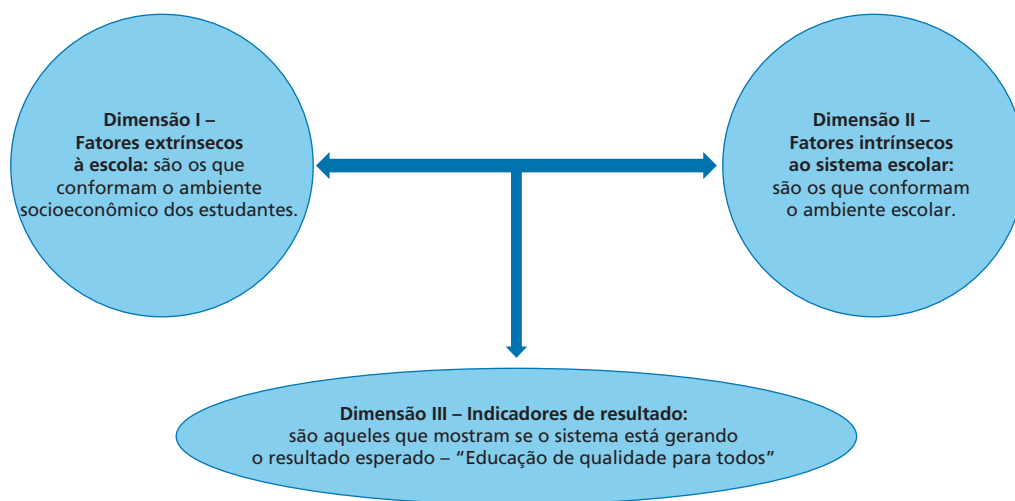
**Dimensão I – Fatores extrínsecos à escola:** são os que conformam o ambiente socioeconômico dos estudantes.

**Dimensão II – Fatores intrínsecos ao sistema escolar:** são os que conformam o ambiente escolar.

**Dimensão III – Indicadores de resultado:** são aqueles que mostram se o sistema está gerando o resultado esperado – "Educação de qualidade para todos"